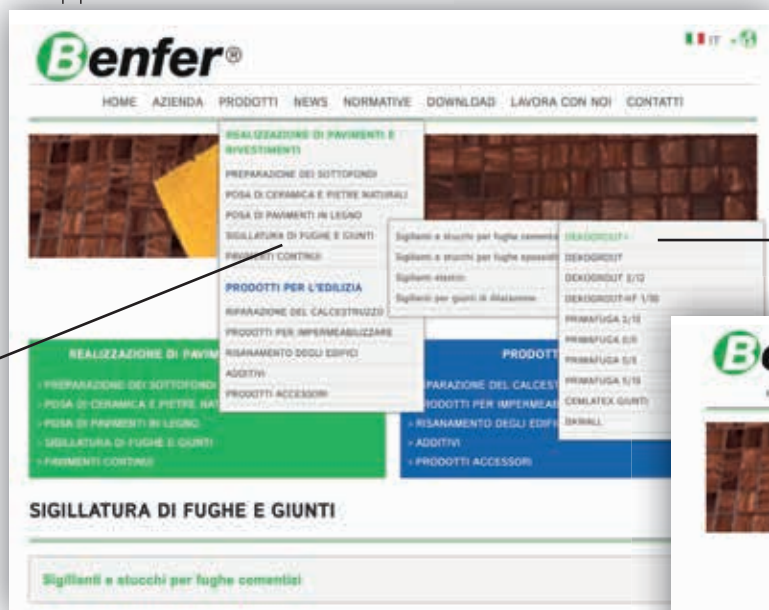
Benfer®

IT

HOME AZIENDA PRODOTTI NEWS NORMATIVE DOWNLOAD LAVORA CON NOI CONTATTI

REALIZZAZIONE DI PAVIMENTI E RIVESTIMENTI
PREPARAZIONE DEI SOTTOFONDI
POSA DI CERAMICA E PIETRE NATURALI
POSA DI PAVIMENTI IN LEGNO
SIGILLATURA DI FUGHE E GIUNTI
PAVIMENTI CONTINUI
PRODOTTI PER L'EDILIZIA
RIPARAZIONE DEL CALCESTRUZZO
PRODOTTI PER IMPERMEABILIZZARE
RISANAMENTO DEGLI EDIFICI
ADDITIVI
PRODOTTI ACCESSORI

Sigillanti e stucchi per fughe cementi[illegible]
Sigillanti e stucchi per fughe epossidi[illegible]
Sigillanti elastici
Sigillanti per giunti di dilatazione

DEKOGROUT+
DEKOGROUT
DEKOGROUT 2/12
DEKOGROUT-HF 1/10
PRIMAFUGA 2/12
PRIMAFUGA 0/8
PRIMAFUGA 0/5
PRIMAFUGA 5/15
CEMLATEX GIUNTI
SKWALL

REALIZZAZIONE DI PAVIM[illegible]
> PREPARAZIONE DEI SOTTOFONDI
> POSA DI CERAMICA E PIETRE NAT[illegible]
> POSA DI PAVIMENTI IN LEGNO
> SIGILLATURA DI FUGHE E GIUNTI
> PAVIMENTI CONTINUI

PRODOTT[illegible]
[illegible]PARAZIONE DEL CALCEST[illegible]
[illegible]RODOTTI PER IMPERMEAB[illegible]
> RISANAMENTO DEGLI EDIFI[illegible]
> ADDITIVI
> PRODOTTI ACCESSORI

SIGILLATURA DI FUGHE E GIUNTI

Sigillanti e stucchi per fughe cementizi

B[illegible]